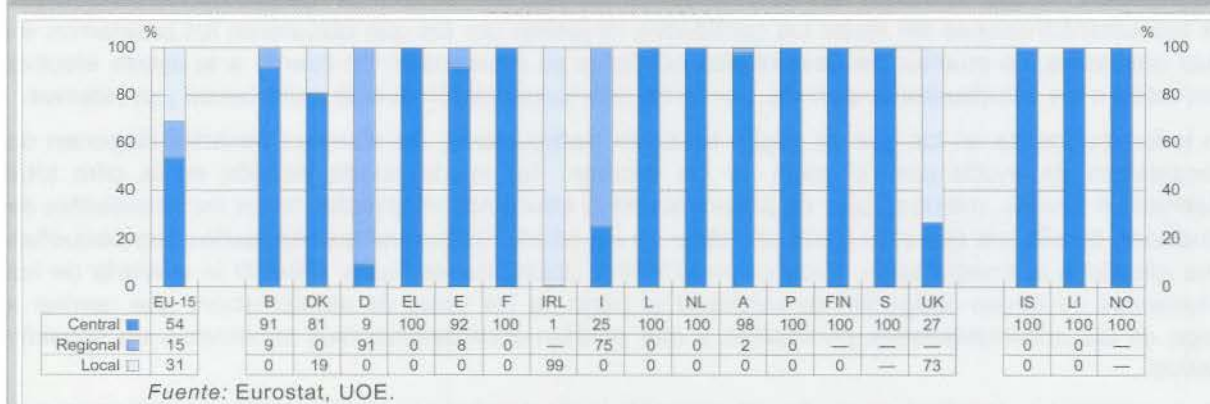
%
100
80
60
40
20
0

%
100
80
60
40
20
0

| | EU-15 | B | DK | D | EL | E | F | IRL | I | L | NL | A | P | FIN | S | UK | IS | LI | NO |
|---|---|---|---|---|---|---|---|---|---|---|---|---|---|---|---|---|---|---|---|
| Central | 54 | 91 | 81 | 9 | 100 | 92 | 100 | 1 | 25 | 100 | 100 | 98 | 100 | 100 | 100 | 27 | 100 | 100 | 100 |
| Regional | 15 | 9 | 0 | 91 | 0 | 8 | 0 | — | 75 | 0 | 0 | 2 | 0 | — | — | — | 0 | 0 | — |
| Local | 31 | 0 | 19 | 0 | 0 | 0 | 0 | 99 | 0 | 0 | 0 | 0 | 0 | 0 | — | 73 | 0 | 0 | — |

Fuente: Eurostat, UOE.